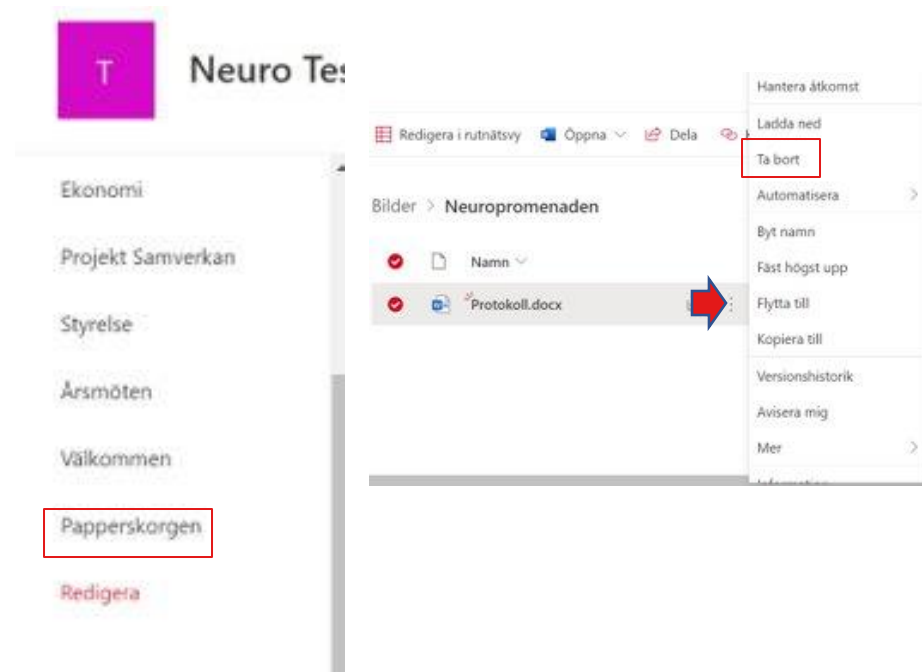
T

Neuro Tes

Ekonomi

Projekt Samverkan

Styrelse

Årsmöten

Välkommen

Papperskorgen

Redigera

Redigera i rutnätsvy

Öppna

Dela

Bilder > Neuropromenaden

Namn

Protokoll.docx

Hantera åtkomst

Ladda ned

Ta bort

Automatisera

Byt namn

Fäst högst upp

Flytta till

Kopiera till

Versionshistorik

Avisera mig

Mer

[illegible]